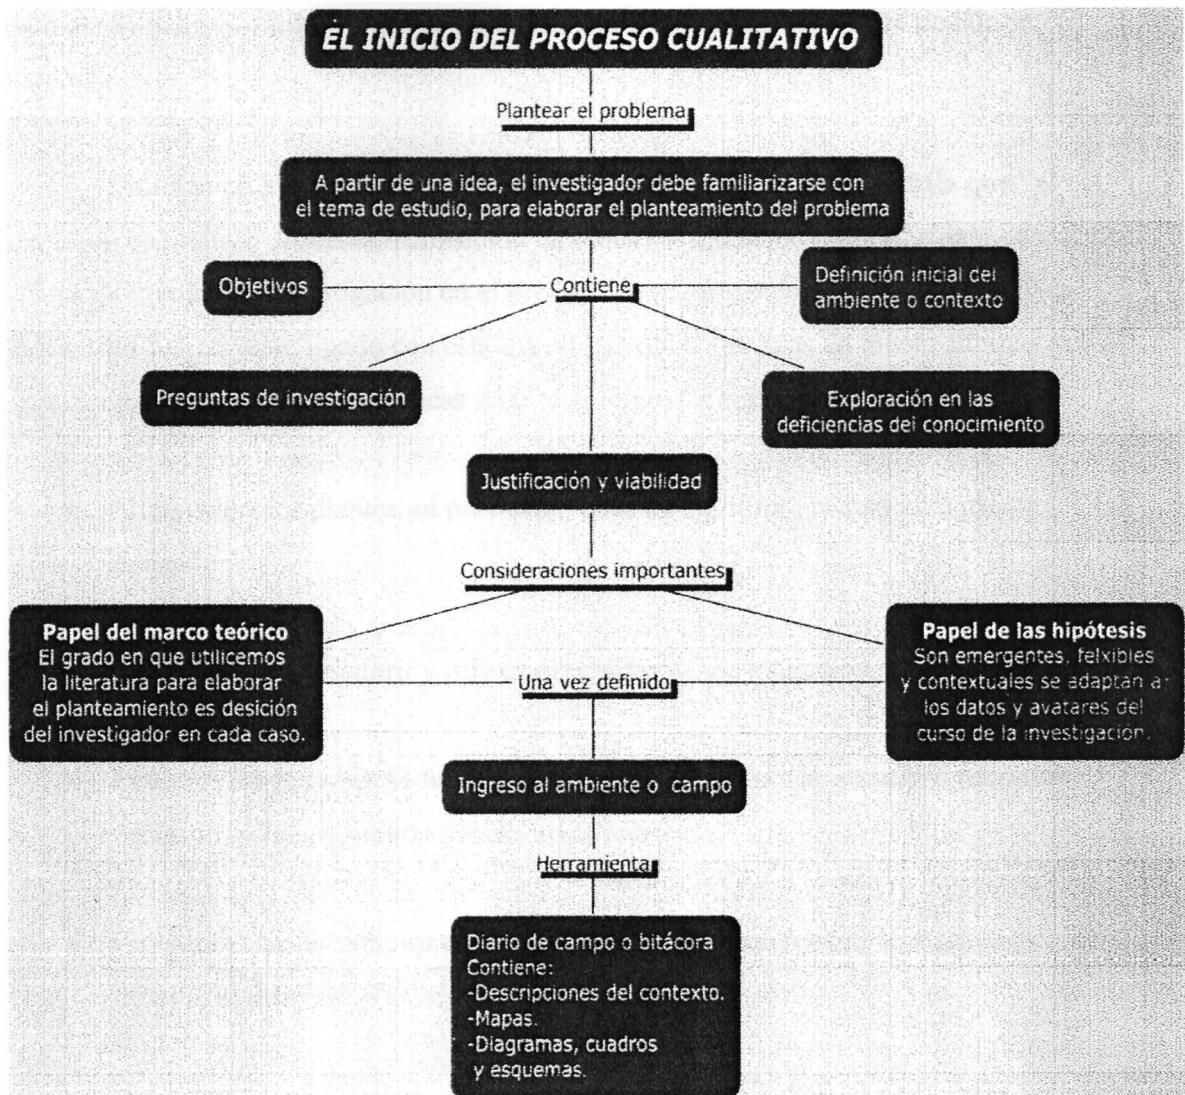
ÉL INICIO DEL PROCESO CUALITATIVO

Plantear el problema

A partir de una idea, el investigador debe familiarizarse con el tema de estudio, para elaborar el planteamiento del problema

Objetivos

Contiene

Definición inicial del ambiente o contexto

Preguntas de investigación

Exploración en las deficiencias del conocimiento

Justificación y viabilidad

Consideraciones importantes

**Papel del marco teórico**
El grado en que utilicemos la literatura para elaborar el planteamiento es desición del investigador en cada caso.

Una vez definido

**Papel de las hipótesis**
Son emergentes, felxibles y contextuales se adaptan a los datos y avatares del curso de la investigación.

Ingreso al ambiente o campo

Herramienta

Diario de campo o bitácora
Contiene:
-Descripciones del contexto.
-Mapas.
-Diagramas, cuadros y esquemas.